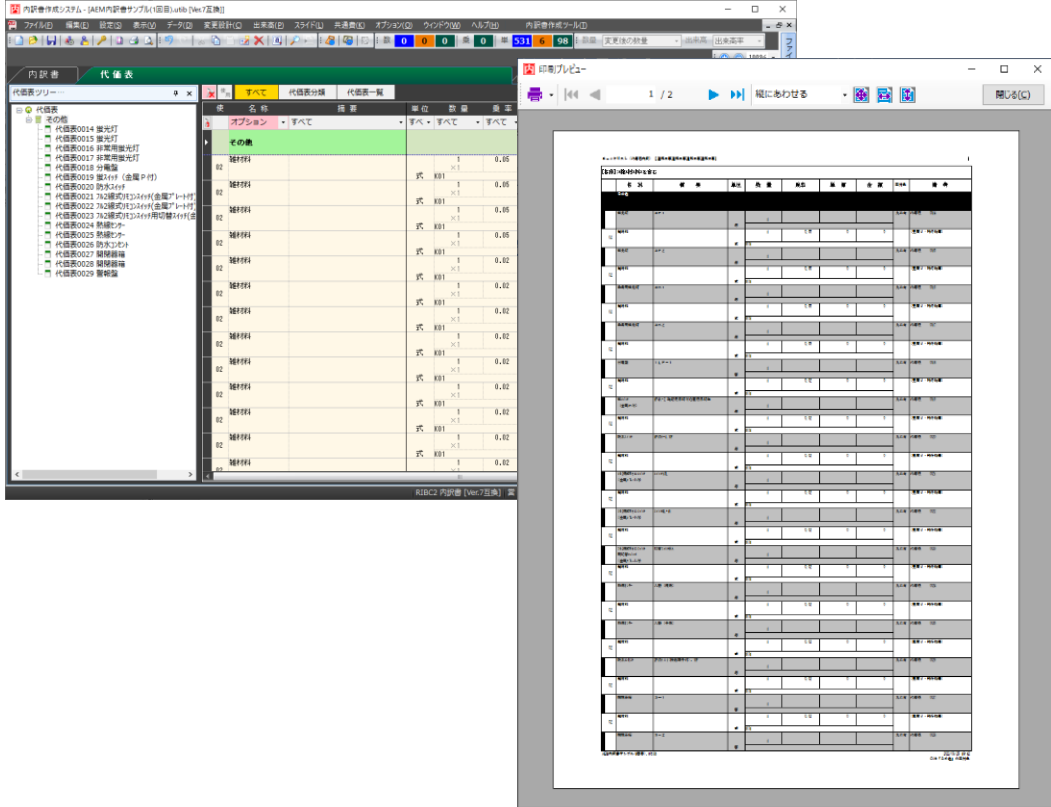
内訳書作成システム - [AEM内訳書サンプル(1回目).utib [Ver.7互換]]

ファイル(F) 編集(E) 設定(S) 表示(V) データ(D) 変更設計(C) 出来高(P) スライド(L) 共通費(K) オプション(O) ウィンドウ(W) ヘルプ(H) 内訳書作成ツール(I)

0 0 0 0 531 6 98 変更後の数量 出来高 出来高率

内訳書 代価表

代価表ツリー

代価表
その他
代価表0014 誘導灯
代価表0015 誘導灯
代価表0016 非常用照明灯
代価表0017 非常用照明灯
代価表0018 分電盤
代価表0019 操作スイッチ(金属P付)
代価表0020 防水スイッチ
代価表0021 7621線式リモコンスイッチ(金属プレート付)
代価表0022 7621線式リモコンスイッチ(金属プレート付)
代価表0023 7621線式リモコンスイッチ用切替スイッチ(金
代価表0024 熱線センサー
代価表0025 熱線センサー
代価表0026 防水コンセント
代価表0027 開閉器箱
代価表0028 開閉器箱
代価表0029 警報盤

すべて 代価表分類 代価表一覧

| 使 | 名称 | 摘要 | 単位 | 数量 | 乗率 |
|---|---|---|---|---|---|
| | オプション すべて | すべて | すべ | すべて | すべて |
| | その他 | | | | |
| 02 | 雑材料 | | 式 | 1 ×1 K01 | 0.05 |
| 02 | 雑材料 | | 式 | 1 ×1 K01 | 0.05 |
| 02 | 雑材料 | | 式 | 1 ×1 K01 | 0.05 |
| 02 | 雑材料 | | 式 | 1 ×1 K01 | 0.05 |
| 02 | 雑材料 | | 式 | 1 ×1 K01 | 0.02 |
| 02 | 雑材料 | | 式 | 1 ×1 K01 | 0.02 |
| 02 | 雑材料 | | 式 | 1 ×1 K01 | 0.02 |
| 02 | 雑材料 | | 式 | 1 ×1 K01 | 0.02 |
| 02 | 雑材料 | | 式 | 1 ×1 K01 | 0.02 |
| 02 | 雑材料 | | 式 | 1 ×1 K01 | 0.02 |
| 02 | 雑材料 | | 式 | 1 ×1 | 0.02 |

RIBC2 内訳書 [Ver.7互換]

印刷プレビュー

1 / 2 幅にあわせる 閉じる(C)

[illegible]